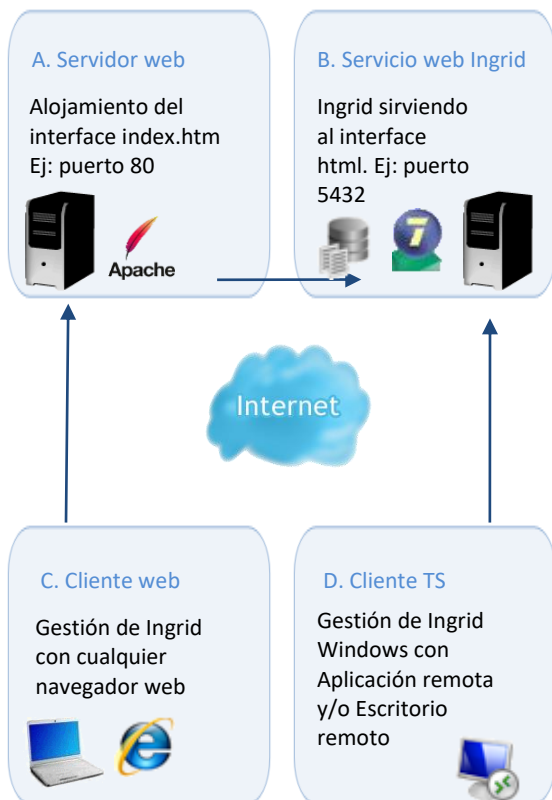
A. Servidor web

Alojamiento del interface index.htm Ej: puerto 80

Apache

B. Servicio web Ingrid

Ingrid sirviendo al interface html. Ej: puerto 5432

Internet

C. Cliente web

Gestión de Ingrid con cualquier navegador web

D. Cliente TS

Gestión de Ingrid Windows con Aplicación remota y/o Escritorio remoto